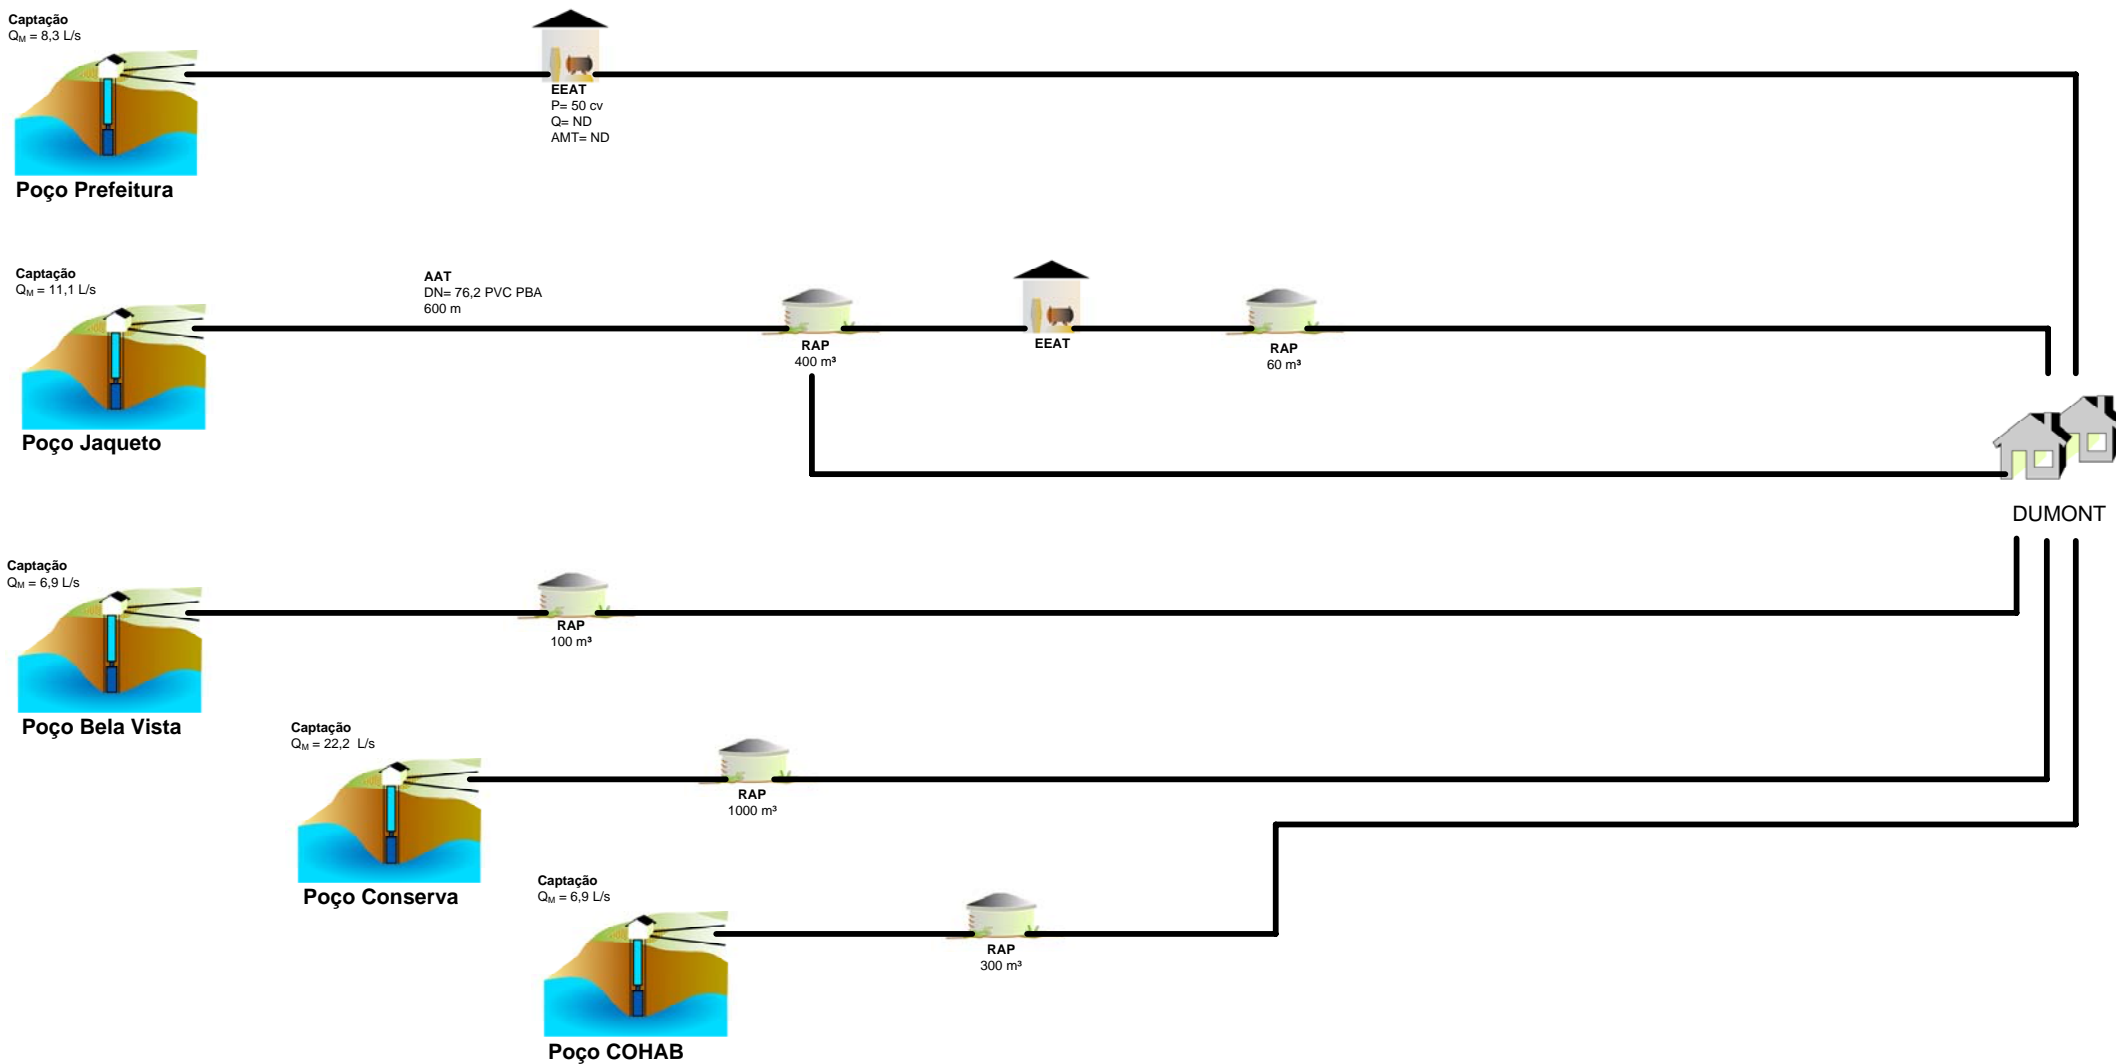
Captação
$Q_M$ = 8,3 L/s

EEAT
P= 50 cv
Q= ND
AMT= ND

Poço Prefeitura

Captação
$Q_M$ = 11,1 L/s

AAT
DN= 76,2 PVC PBA
600 m

RAP
400 m³

EEAT

RAP
60 m³

Poço Jaqueto

DUMONT

Captação
$Q_M$ = 6,9 L/s

RAP
100 m³

Poço Bela Vista

Captação
$Q_M$ = 22,2 L/s

RAP
1000 m³

Poço Conserva

Captação
$Q_M$ = 6,9 L/s

RAP
300 m³

Poço COHAB